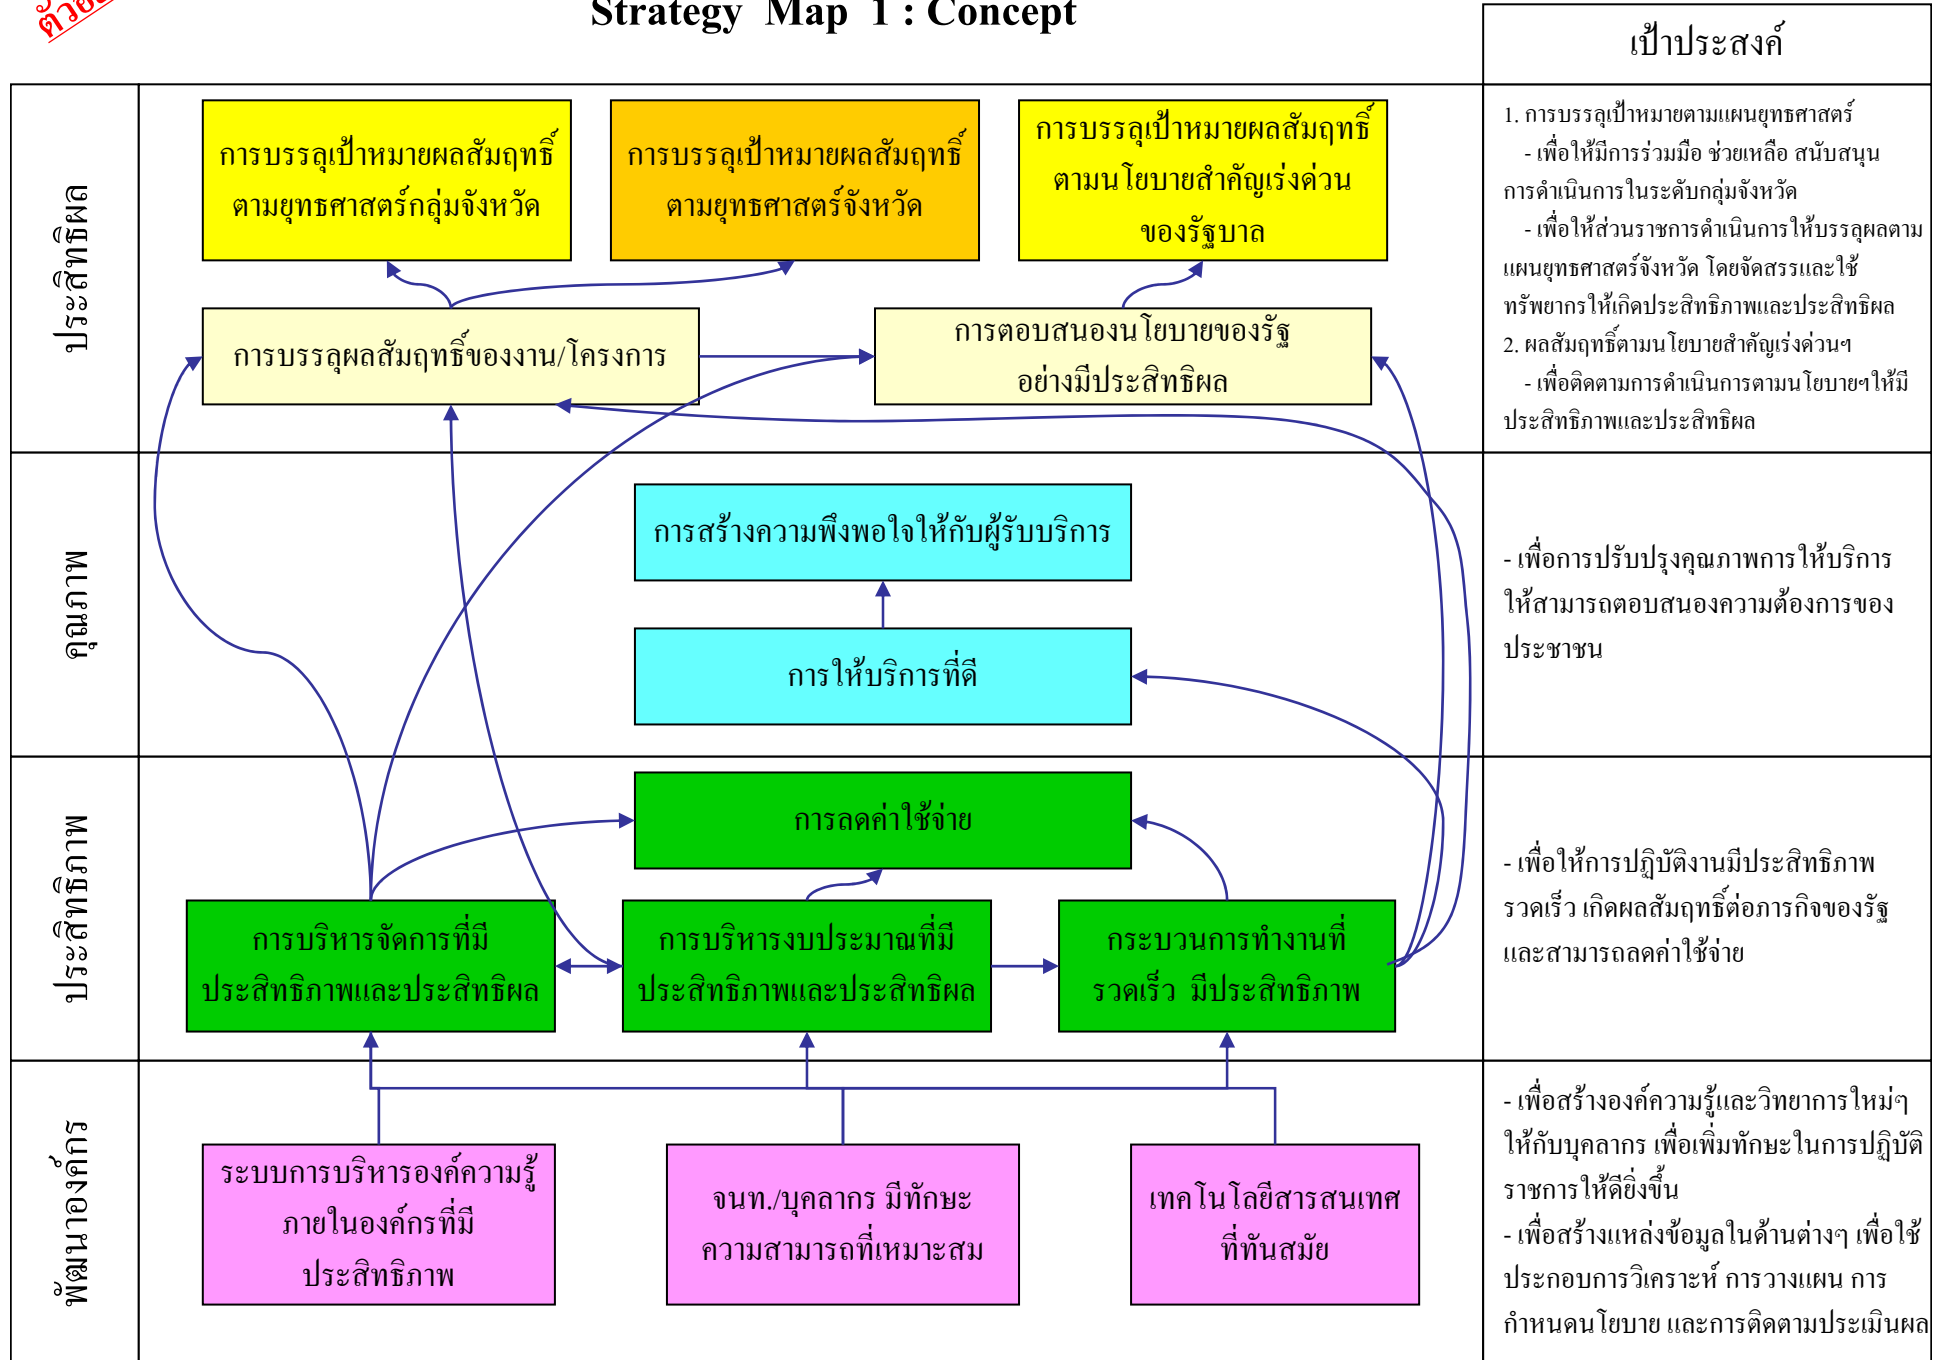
ตัวอ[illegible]

Strategy Map 1 : Concept

เป้าประสงค์

ประสิทธิผล

การบรรลุเป้าหมายผลสัมฤทธิ์ตามยุทธศาสตร์กลุ่มจังหวัด

การบรรลุเป้าหมายผลสัมฤทธิ์ตามยุทธศาสตร์จังหวัด

การบรรลุเป้าหมายผลสัมฤทธิ์ตามนโยบายสำคัญเร่งด่วนของรัฐบาล

การบรรลุผลสัมฤทธิ์ของงาน/โครงการ

การตอบสนองนโยบายของรัฐอย่างมีประสิทธิผล

1. การบรรลุเป้าหมายตามแผนยุทธศาสตร์
- เพื่อให้มีการร่วมมือ ช่วยเหลือ สนับสนุนการดำเนินการในระดับกลุ่มจังหวัด
- เพื่อให้ส่วนราชการดำเนินการให้บรรลุผลตามแผนยุทธศาสตร์จังหวัด โดยจัดสรรและใช้ทรัพยากรให้เกิดประสิทธิภาพและประสิทธิผล
2. ผลสัมฤทธิ์ตามนโยบายสำคัญเร่งด่วนฯ
- เพื่อติดตามการดำเนินการตามนโยบายฯให้มีประสิทธิภาพและประสิทธิผล

คุณภาพ

การสร้างความพึงพอใจให้กับผู้รับบริการ

การให้บริการที่ดี

- เพื่อการปรับปรุงคุณภาพการให้บริการให้สามารถตอบสนองความต้องการของประชาชน

ประสิทธิภาพ

การลดค่าใช้จ่าย

การบริหารจัดการที่มีประสิทธิภาพและประสิทธิผล

การบริหารงบประมาณที่มีประสิทธิภาพและประสิทธิผล

กระบวนการทำงานที่รวดเร็ว มีประสิทธิภาพ

- เพื่อให้การปฏิบัติงานมีประสิทธิภาพรวดเร็ว เกิดผลสัมฤทธิ์ต่อภารกิจของรัฐและสามารถลดค่าใช้จ่าย

พัฒนาองค์กร

ระบบการบริหารองค์ความรู้ภายในองค์กรที่มีประสิทธิภาพ

จนท./บุคลากร มีทักษะความสามารถที่เหมาะสม

เทคโนโลยีสารสนเทศที่ทันสมัย

- เพื่อสร้างองค์ความรู้และวิทยาการใหม่ๆให้กับบุคลากร เพื่อเพิ่มทักษะในการปฏิบัติราชการให้ดียิ่งขึ้น
- เพื่อสร้างแหล่งข้อมูลในด้านต่างๆ เพื่อใช้ประกอบการวิเคราะห์ การวางแผน การกำหนดนโยบาย และการติดตามประเมินผล